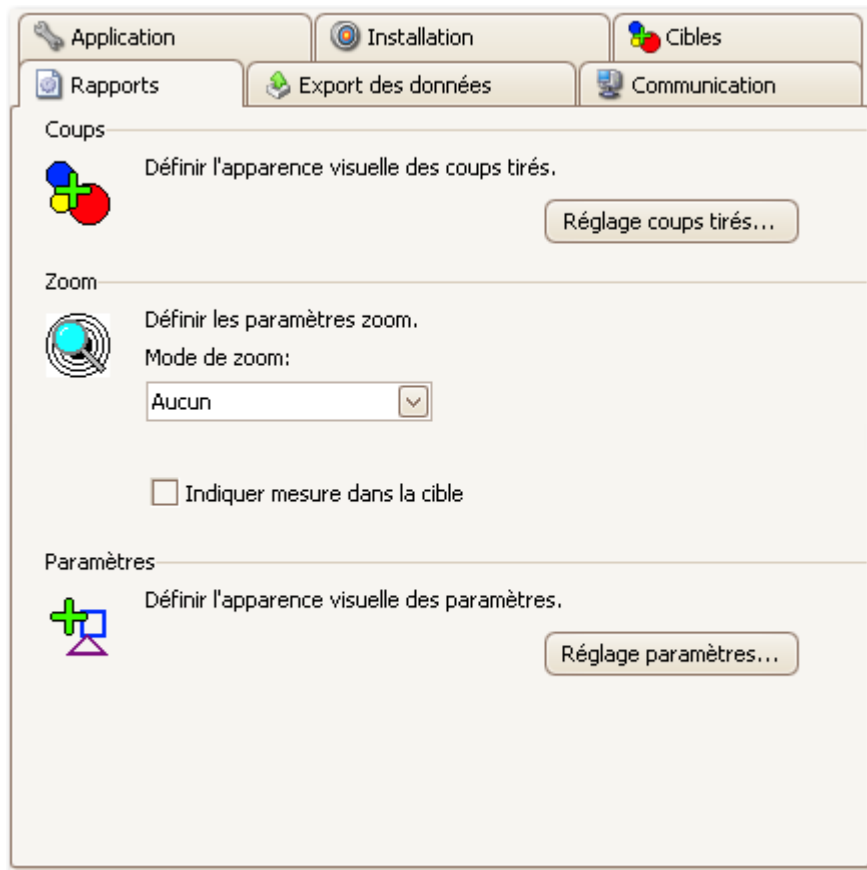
Application | Installation | Cibles
Rapports | Export des données | Communication

Coups

Définir l'apparence visuelle des coups tirés.

Réglage coups tirés...

Zoom

Définir les paramètres zoom.

Mode de zoom:

Aucun

Indiquer mesure dans la cible

Paramètres

Définir l'apparence visuelle des paramètres.

Réglage paramètres...